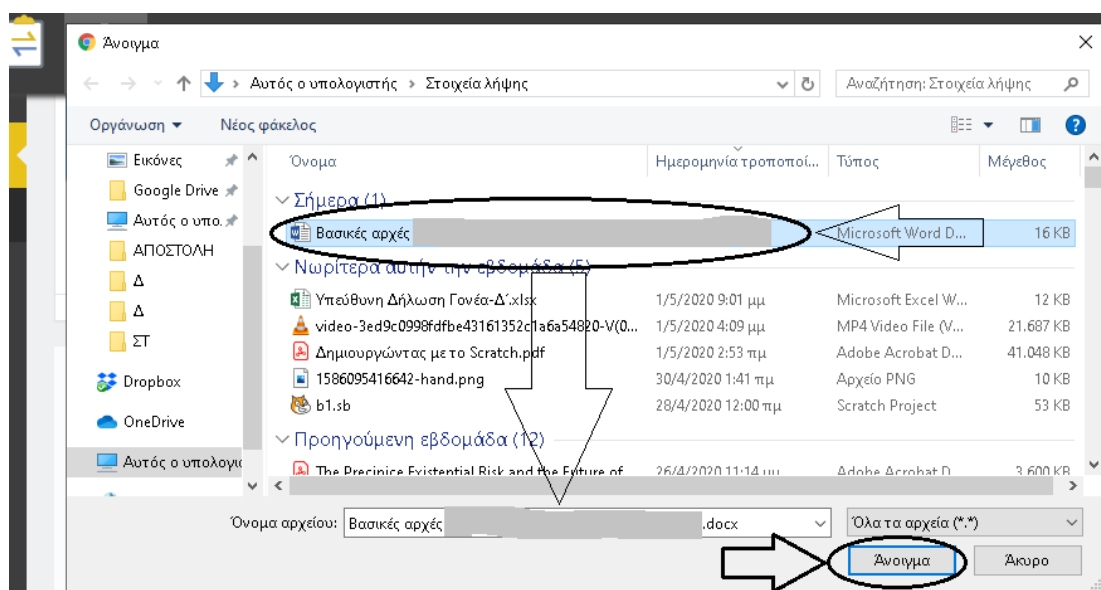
Άνοιγμα

Αυτός ο υπολογιστής › Στοιχεία λήψης

Αναζήτηση: Στοιχεία λήψης

Οργάνωση ▾ Νέος φάκελος

Εικόνες
Google Drive
Αυτός ο υπο.
ΑΠΟΣΤΟΛΗ
Δ
Δ
ΣΤ
Dropbox
OneDrive
Αυτός ο υπολογισ

| Όνομα | Ημερομηνία τροποποί... | Τύπος | Μέγεθος |
|---|---|---|---|
| Σήμερα (1) | | | |
| Βασικές αρχές | | Microsoft Word D... | 16 KB |
| Νωρίτερα αυτήν την εβδομάδα (5) | | | |
| Υπεύθυνη Δήλωση Γονέα-Δ΄.xlsx | 1/5/2020 9:01 μμ | Microsoft Excel W... | 12 KB |
| video-3ed9c0998fdfbe43161352c1a6a54820-V(0... | 1/5/2020 4:09 μμ | MP4 Video File (V... | 21.687 KB |
| Δημιουργώντας με το Scratch.pdf | 1/5/2020 2:53 πμ | Adobe Acrobat D... | 41.048 KB |
| 1586095416642-hand.png | 30/4/2020 1:41 πμ | Αρχείο PNG | 10 KB |
| b1.sb | 28/4/2020 12:00 πμ | Scratch Project | 53 KB |
| Προηγούμενη εβδομάδα (12) | | | |
| The Precipice Existential Risk and the Future of | 26/4/2020 11:14 μμ | Adobe Acrobat D... | 3.600 KB |

Όνομα αρχείου: Βασικές αρχές .docx

Όλα τα αρχεία (*.*)

Άνοιγμα Άκυρο